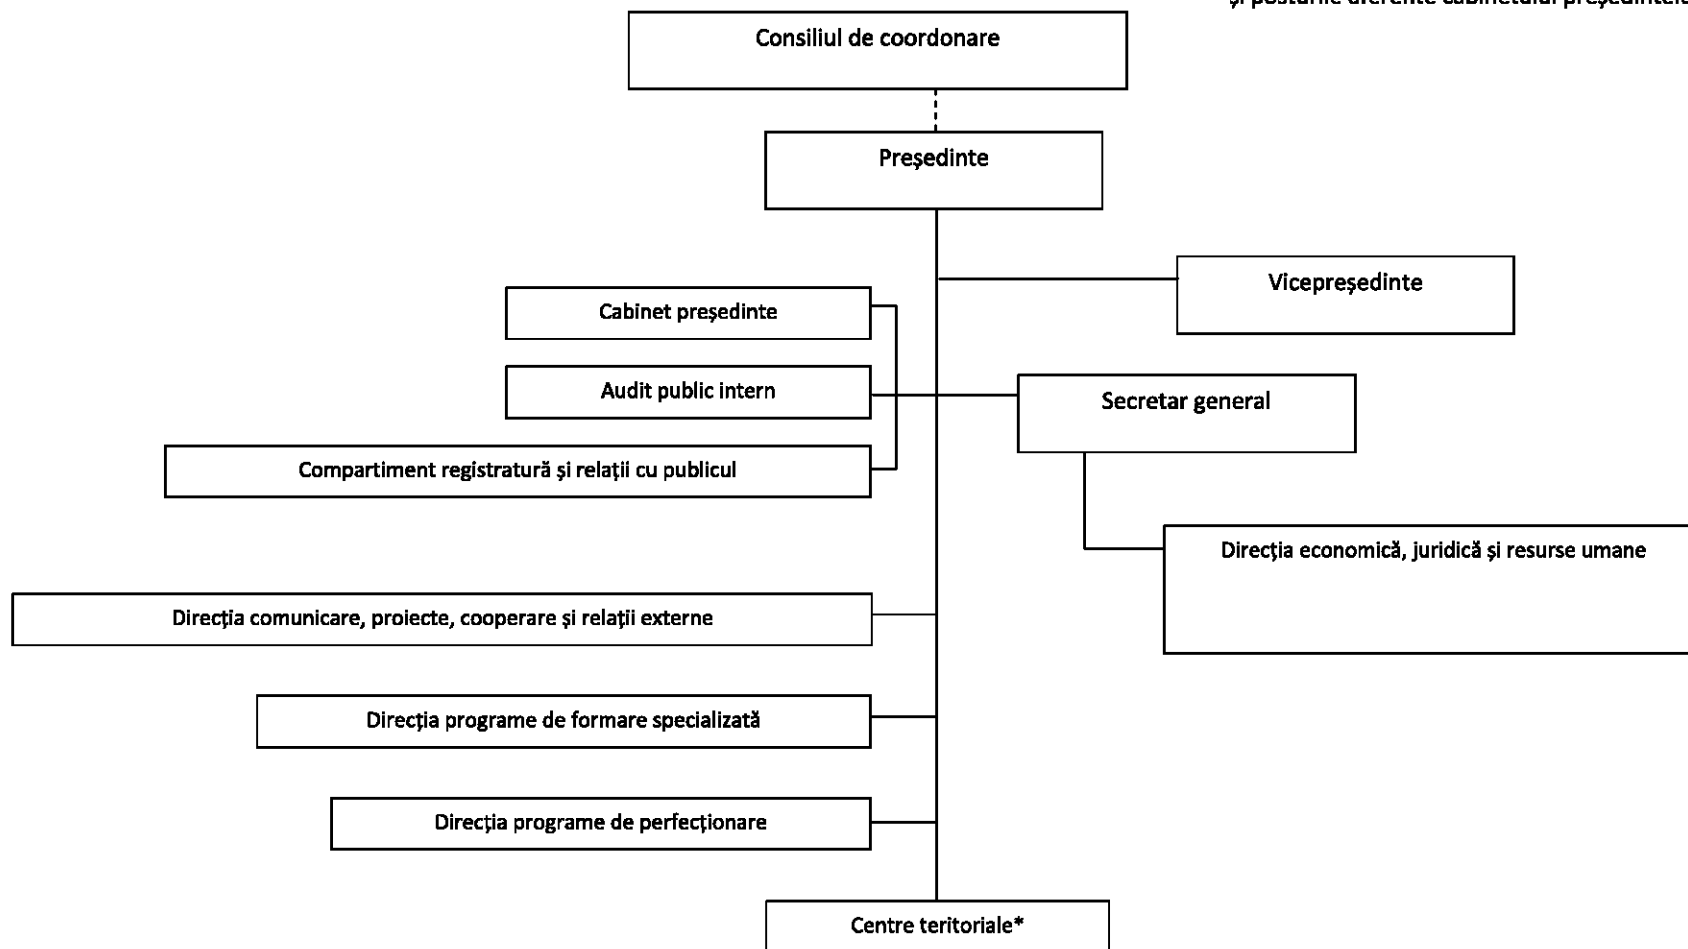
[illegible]

Consiliul de coordonare

Preşedinte

Vicepreşedinte

Cabinet preşedinte

Audit public intern

Compartiment registratură şi relaţii cu publicul

Secretar general

Direcţia economică, juridică şi resurse umane

Direcţia comunicare, proiecte, cooperare şi relaţii externe

Direcţia programe de formare specializată

Direcţia programe de perfecţionare

Centre teritoriale*